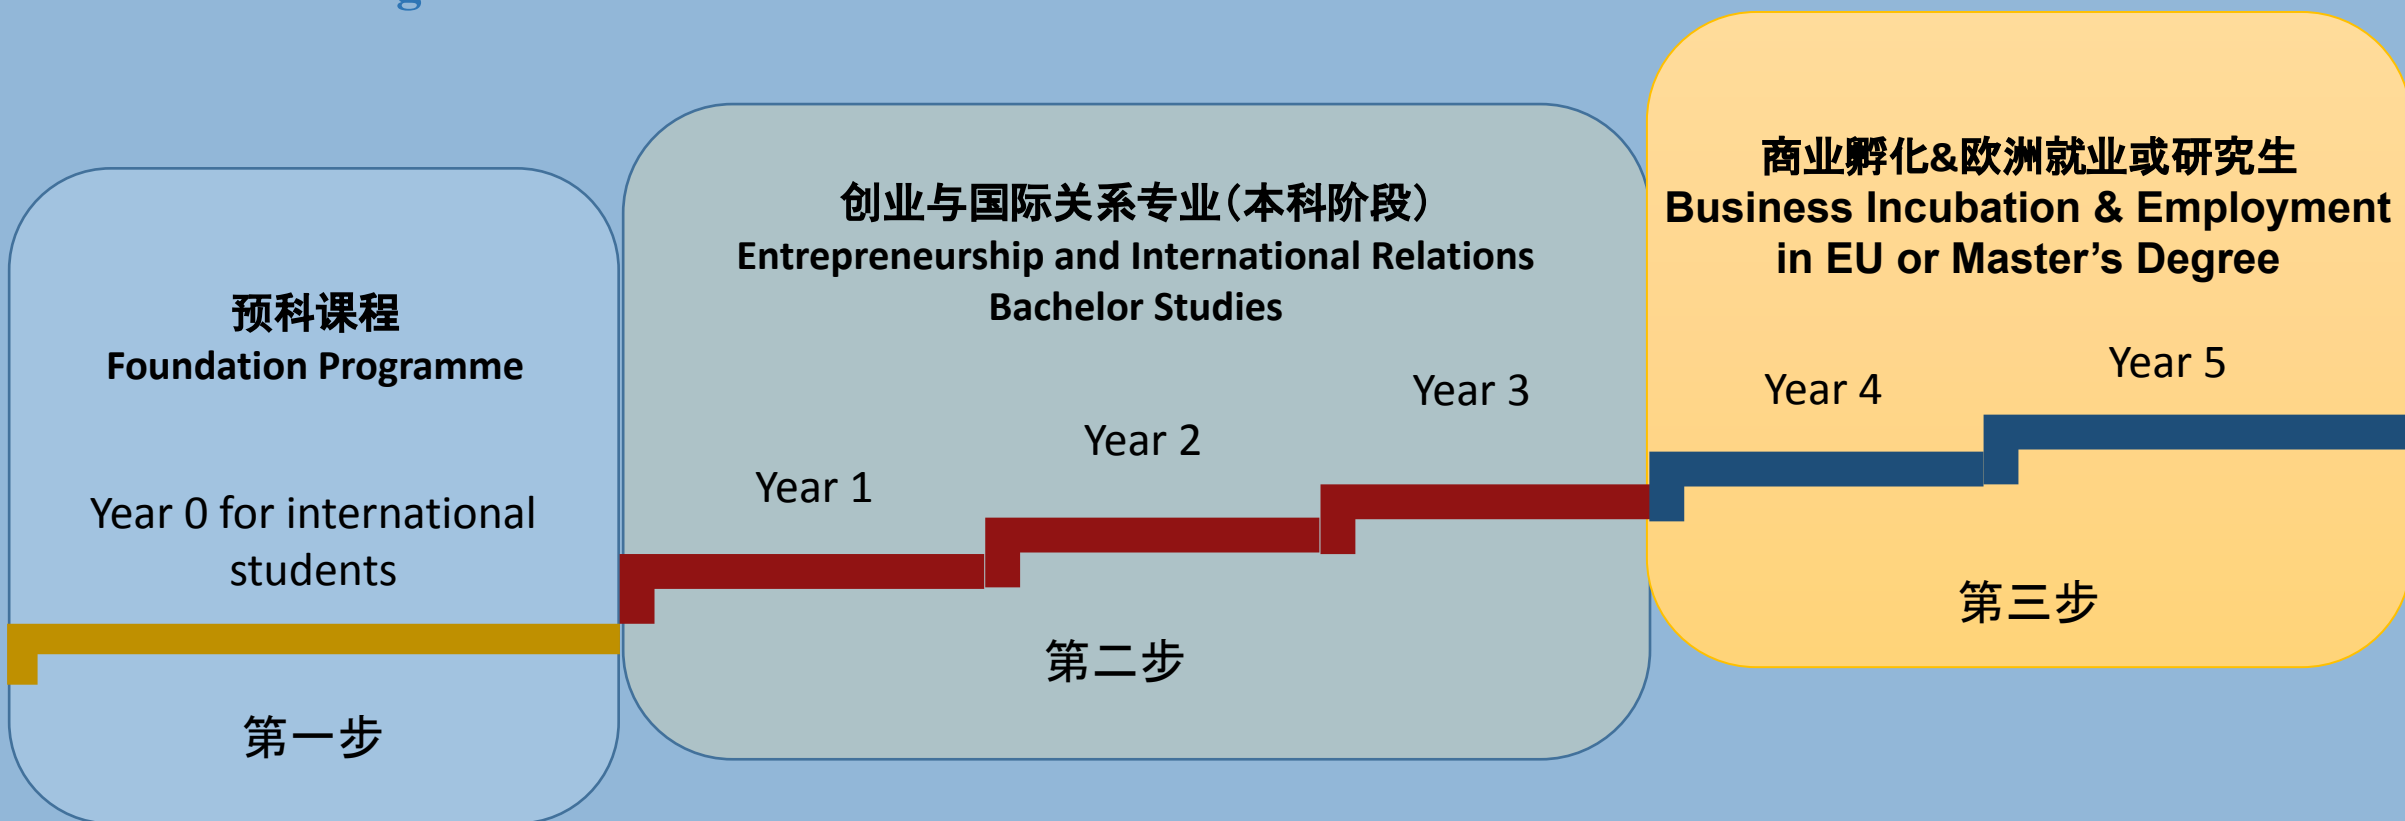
预科课程
Foundation Programme

Year 0 for international students

第一步

创业与国际关系专业（本科阶段）
Entrepreneurship and International Relations Bachelor Studies

Year 1

Year 2

Year 3

第二步

商业孵化&欧洲就业或研究生
Business Incubation & Employment in EU or Master’s Degree

Year 4

Year 5

第三步